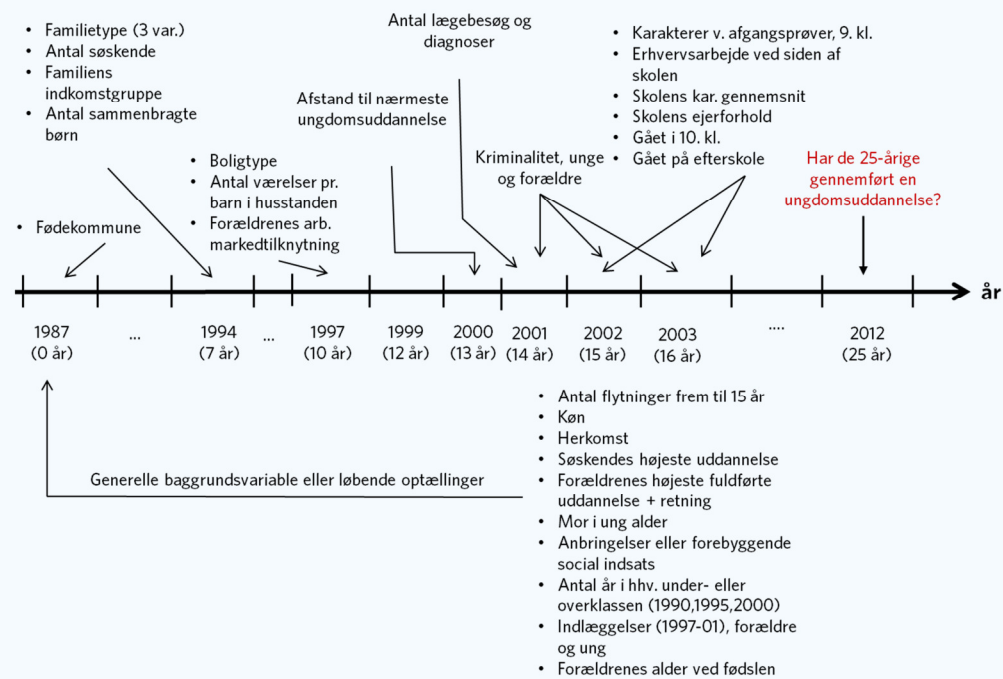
• Familietype (3 var.)
• Antal søskende
• Familiens indkomstgruppe
• Antal sammenbragte børn

Antal lægebesøg og diagnoser

• Karakterer v. afgangsprøver, 9. kl.
• Erhvervsarbejde ved siden af skolen
• Skolens kar. gennemsnit
• Skolens ejerforhold
• Gået i 10. kl.
• Gået på efterskole

Afstand til nærmeste ungdomsuddannelse

• Boligtype
• Antal værelser pr. barn i husstanden
• Forældrenes arb. markedtilknytning

Kriminalitet, unge og forældre

Har de 25-årige gennemført en ungdomsuddannelse?

• Fødekommune

år

1987 (0 år) ... 1994 (7 år) ... 1997 (10 år) 1999 (12 år) 2000 (13 år) 2001 (14 år) 2002 (15 år) 2003 (16 år) .... 2012 (25 år)

Generelle baggrundsvariable eller løbende optællinger

• Antal flytninger frem til 15 år
• Køn
• Herkomst
• Søskendes højeste uddannelse
• Forældrenes højeste fuldførte uddannelse + retning
• Mor i ung alder
• Anbringelser eller forebyggende social indsats
• Antal år i hhv. under- eller overklassen (1990,1995,2000)
• Indlæggelser (1997-01), forældre og ung
• Forældrenes alder ved fødslen